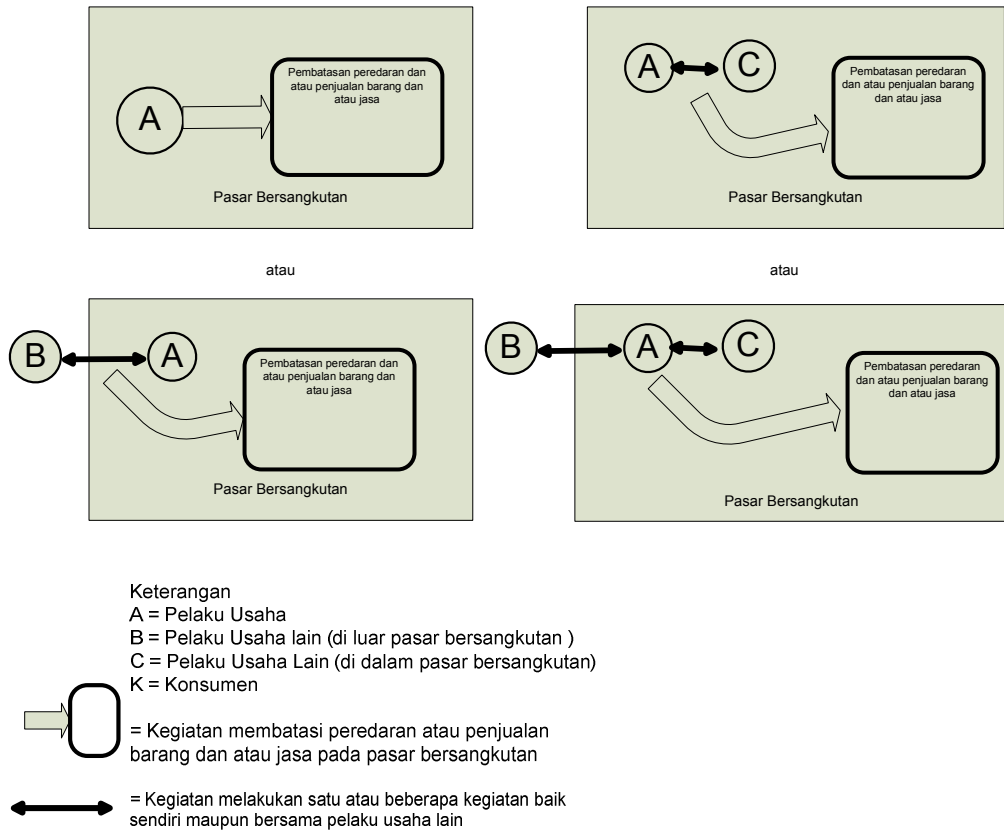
A

Pembatasan peredaran dan atau penjualan barang dan atau jasa

Pasar Bersangkutan

A C

Pembatasan peredaran dan atau penjualan barang dan atau jasa

Pasar Bersangkutan

atau

atau

B A

Pembatasan peredaran dan atau penjualan barang dan atau jasa

Pasar Bersangkutan

B A C

Pembatasan peredaran dan atau penjualan barang dan atau jasa

Pasar Bersangkutan

Keterangan
A = Pelaku Usaha
B = Pelaku Usaha lain (di luar pasar bersangkutan )
C = Pelaku Usaha Lain (di dalam pasar bersangkutan)
K = Konsumen

= Kegiatan membatasi peredaran atau penjualan barang dan atau jasa pada pasar bersangkutan

= Kegiatan melakukan satu atau beberapa kegiatan baik sendiri maupun bersama pelaku usaha lain